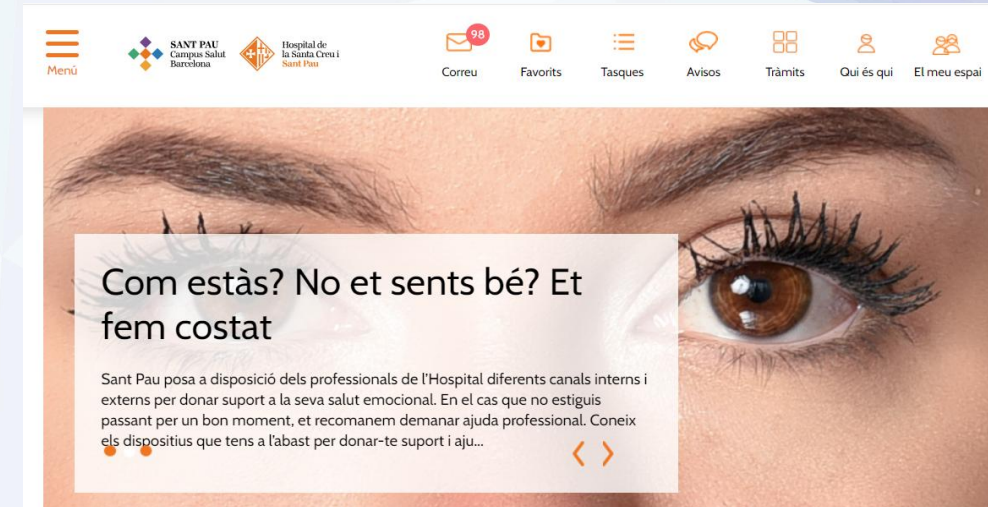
Menú

SANT PAU Campus Salut Barcelona

Hospital de la Santa Creu i Sant Pau

98

Correu

Favorits

Tasques

Avisos

Tràmits

Qui és qui

El meu espai

Com estàs? No et sents bé? Et fem costat

Sant Pau posa a disposició dels professionals de l'Hospital diferents canals interns i externs per donar suport a la seva salut emocional. En el cas que no estiguis passant per un bon moment, et recomanem demanar ajuda professional. Coneix els dispositius que tens a l'abast per donar-te suport i aju...

‹ ›